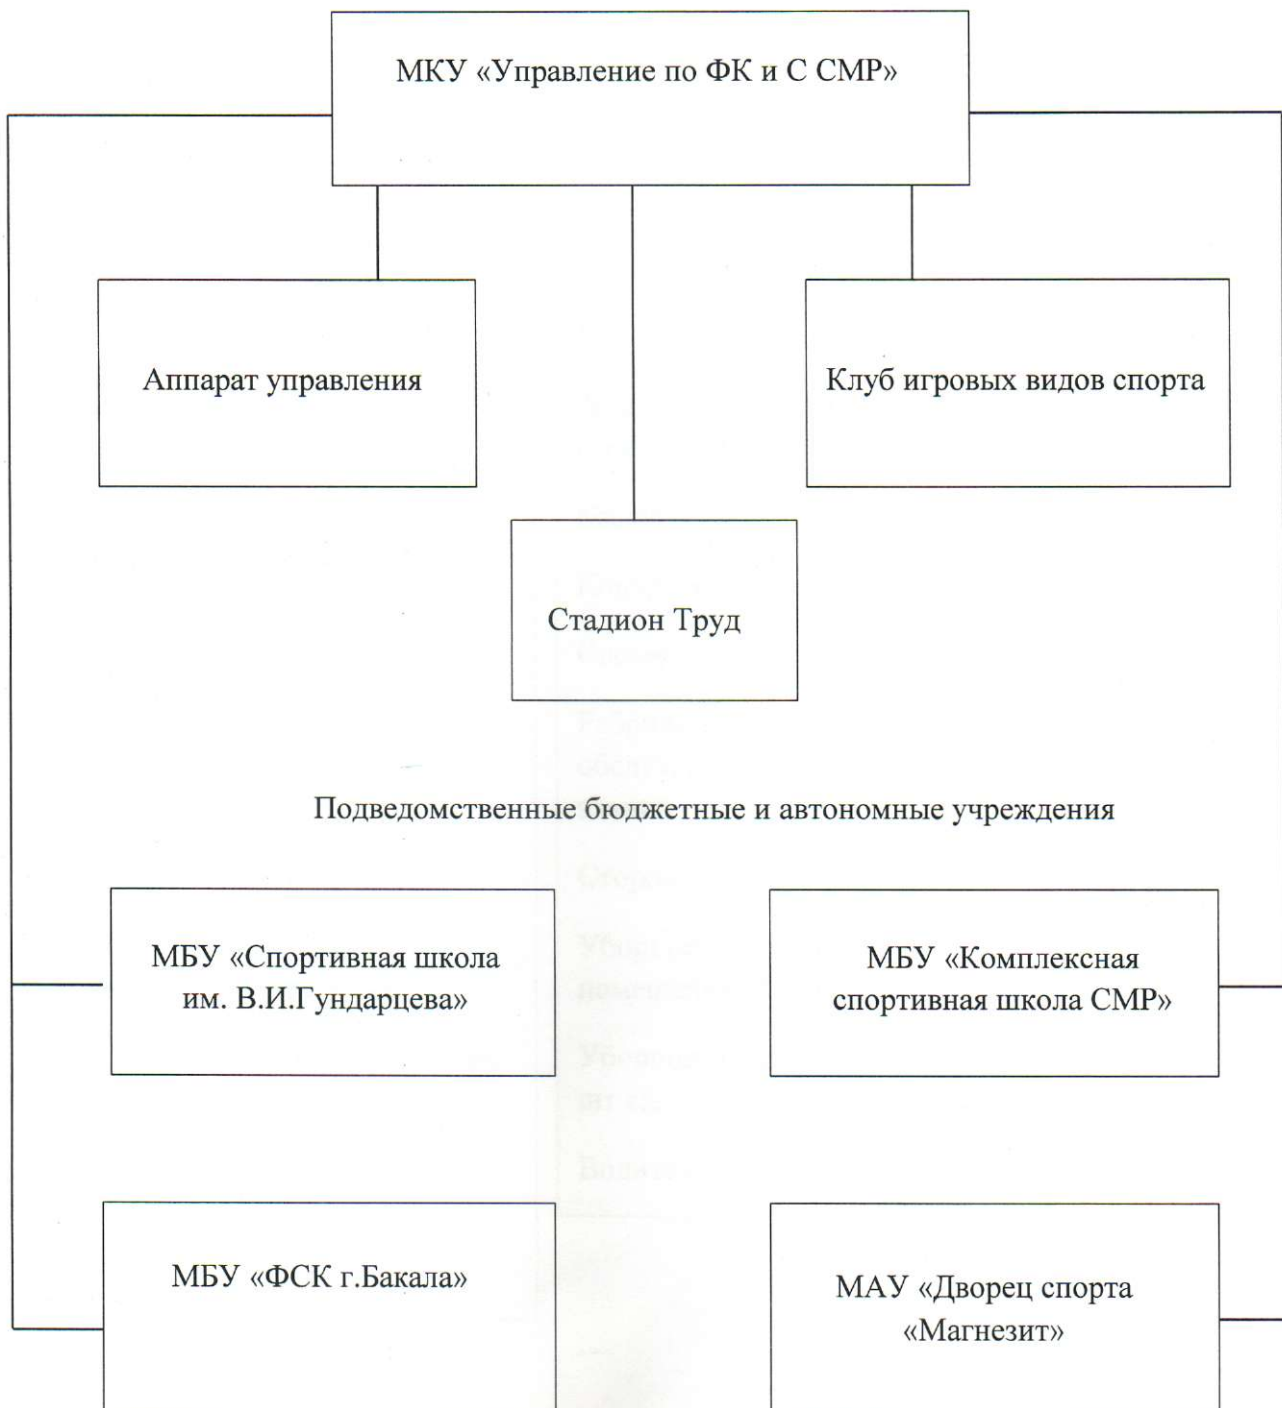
МКУ «Управление по ФК и С СМР»

Аппарат управления

Клуб игровых видов спорта

Стадион Труд

Подведомственные бюджетные и автономные учреждения

МБУ «Спортивная школа им. В.И.Гундарцева»

МБУ «Комплексная спортивная школа СМР»

МБУ «ФСК г.Бакала»

МАУ «Дворец спорта «Магнезит»